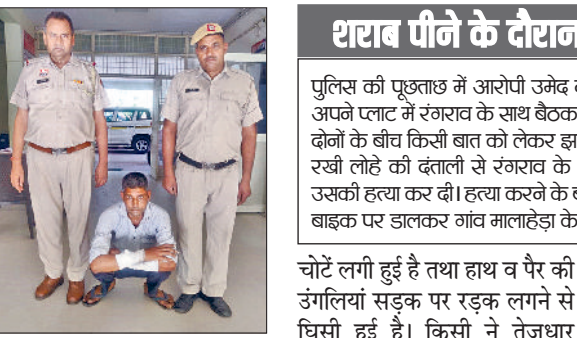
शराब पीने के दौरान

पुलिस की पूछताछ में आरोपी उमेद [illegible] अपने प्लाट में रंगराव के साथ बैठक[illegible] दोनों के बीच किसी बात को लेकर झ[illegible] रखी लोहे की दंताली से रंगराव के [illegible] उसकी हत्या कर दी। हत्या करने के ब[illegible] बाइक पर डालकर गांव मालाहेड़ा के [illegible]

चोटें लगी हुई है तथा हाथ व पैर की उंगलियां सड़क पर रड़क लगने से घिसी हुई है। किसी ने तेजधार